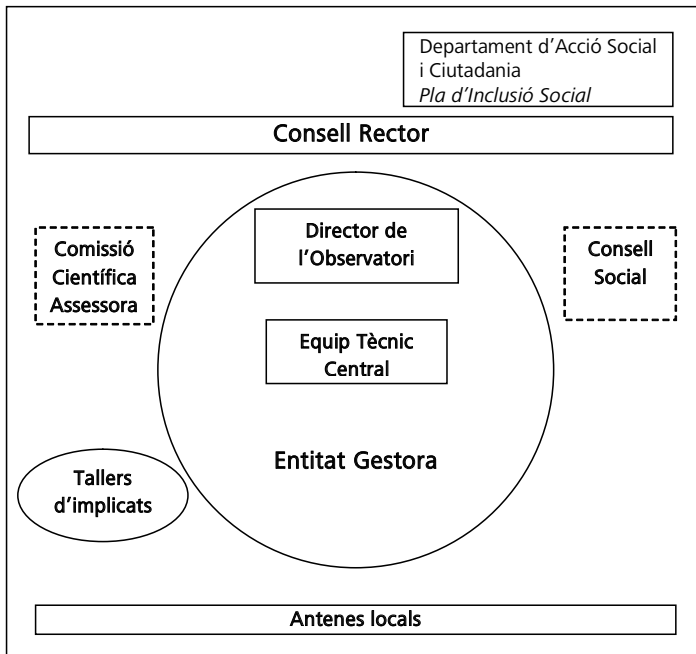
Departament d'Acció Social i Ciutadania
*Pla d'Inclusió Social*

Consell Rector

Comissió Científica Assessora

Director de l'Observatori

Consell Social

Equip Tècnic Central

Entitat Gestora

Tallers d'implicats

Antenes locals